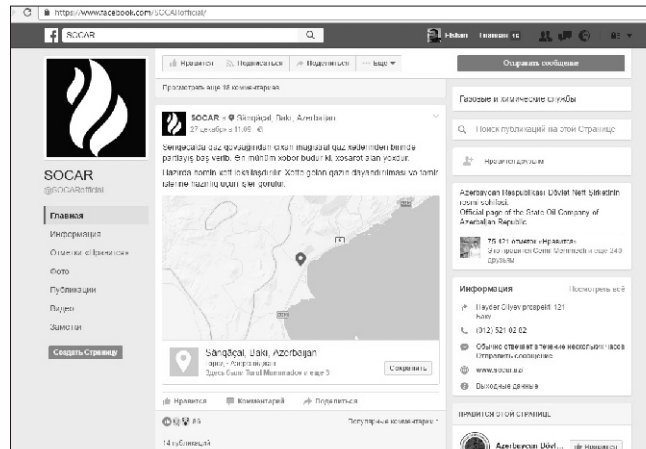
https://www.facebook.com/SOCARofficial/

SOCAR

Elshan Главная 16

SOCAR
@SOCARofficial

Главная
Информация
Отметки «Нравится»
Фото
Публикации
Видео
Заметки

Создать Страницу

Нравится Подписаться Поделиться Еще

Просмотреть еще 18 комментариев

SOCAR — Səngəçal, Baki, Azerbaijan
27 декабря в 11:05

Səngəçalda qaz qovşağından çıxan magistral qaz kəmərindən birində partlayış baş verib. Ən mühüm xəbər budur ki, xəsarət alan yoxdur.

Hazırda həmin xətt təcridlə gözlənilir. Xəttə gələn qazın dayandırılması və təmir işlərinə hazırlıq üçün işlər görülür.

Səngəçal, Baki, Azerbaijan
Город · Азербайджан
Здесь были Tural Mammadov и еще 3

Сохранить

Нравится Комментарий Поделиться

89

Популярные комментарии

14 публикаций

Отправить сообщение

Газовые и химические службы

Поиск публикаций на этой Странице

Пригласите друзей

Azərbaycan Respublikası Dövlət Neft Şirkətinin rəsmi səhifəsi.
Official page of the State Oil Company of Azerbaijan Republic

76 421 отметка «Нравится»
Это нравится Gemi Mammadli и еще 249 друзьям

Информация

Посмотреть всё

Heydar Aliyev prospekti 121
Baku

(012) 521 02 62

Обычно отвечает в течение нескольких часов
Отправить сообщение

www.socar.az

Выходные данные

НРАВИТСЯ ЭТОЙ СТРАНИЦЕ

Azerbaycan Dövlət...

Нравится